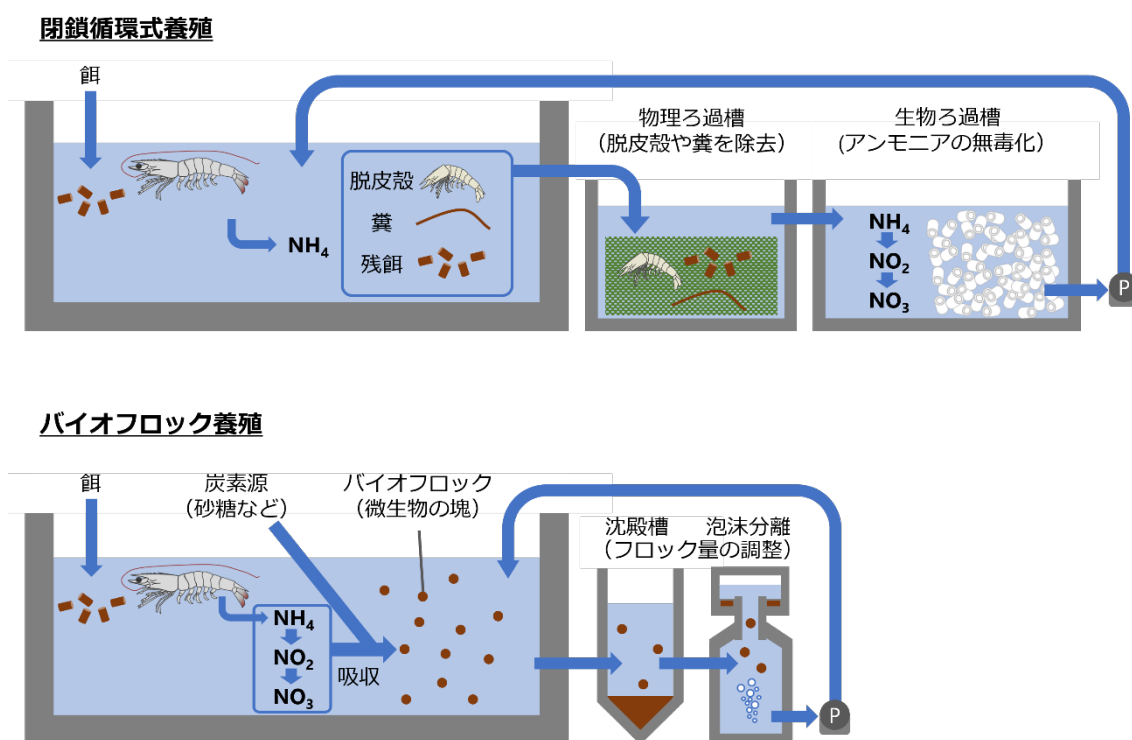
閉鎖循環式養殖

餌

$NH_4$

脱皮殻

糞

残餌

物理ろ過槽
（脱皮殻や糞を除去）

生物ろ過槽
（アンモニアの無毒化）

$NH_4$

$NO_2$

$NO_3$

P

バイオフロック養殖

餌

炭素源
（砂糖など）

バイオフロック
（微生物の塊）

$NH_4$

$NO_2$

$NO_3$

吸収

沈殿槽
（フロック量の調整）

泡沫分離

P